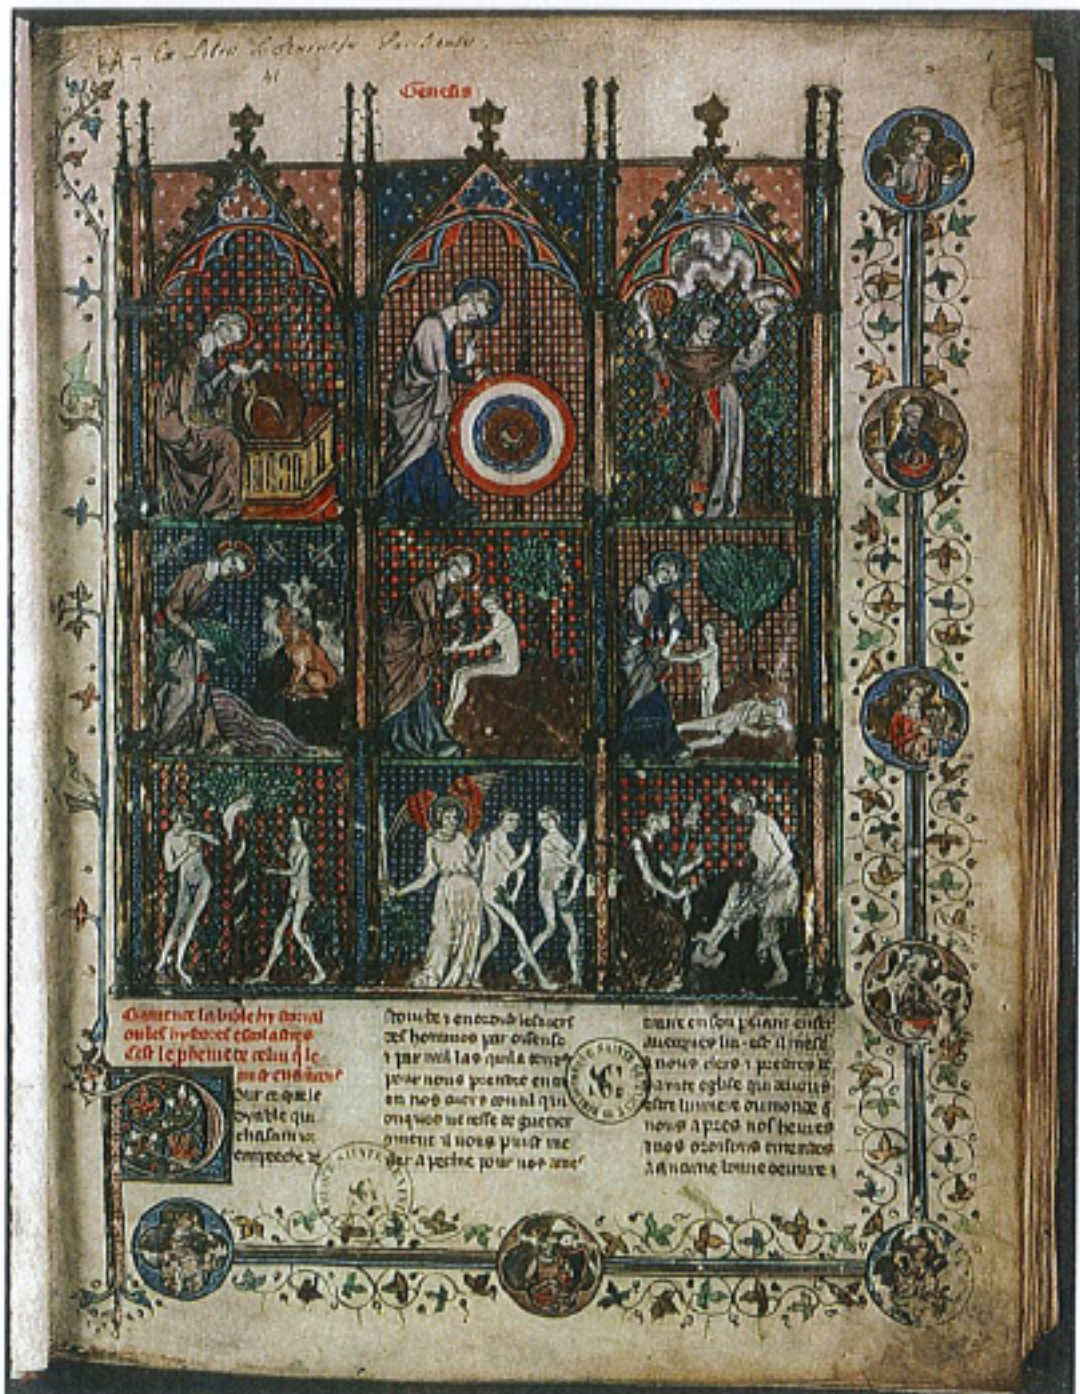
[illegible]
41
Genesis

Cy commence la bible hystorial ou les hystoires escolastres. C'est le premier volume de la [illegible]

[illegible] est que le dyable qui chascun jour empeeche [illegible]

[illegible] en encorde les cuers des hommes par offense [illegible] pour nous prendre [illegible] en nos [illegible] qui onques ne cesse de guetier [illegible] a perdre pour nos ames

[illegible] en son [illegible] nous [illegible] prestres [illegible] sainte eglise qui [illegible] nous apres nos heures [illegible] oroisons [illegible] lonne oeuvre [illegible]